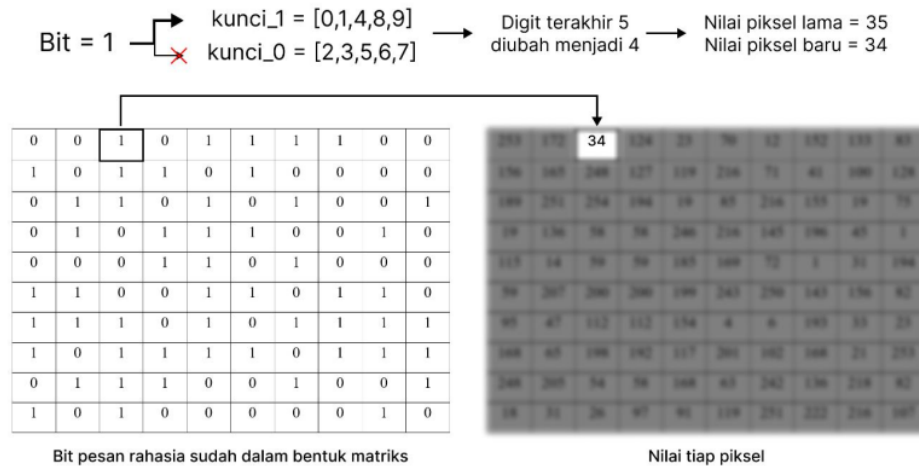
Bit = 1

kunci_1 = [0,1,4,8,9]

kunci_0 = [2,3,5,6,7]

Digit terakhir 5 diubah menjadi 4

Nilai piksel lama = 35
Nilai piksel baru = 34

| 0 | 0 | 1 | 0 | 1 | 1 | 1 | 1 | 0 | 0 |
|---|---|---|---|---|---|---|---|---|---|
| 1 | 0 | 1 | 1 | 0 | 1 | 0 | 0 | 0 | 0 |
| 0 | 1 | 1 | 0 | 1 | 0 | 1 | 0 | 0 | 1 |
| 0 | 1 | 0 | 1 | 1 | 1 | 0 | 0 | 1 | 0 |
| 0 | 0 | 0 | 1 | 1 | 0 | 1 | 0 | 0 | 0 |
| 1 | 1 | 0 | 0 | 1 | 1 | 0 | 1 | 1 | 0 |
| 1 | 1 | 1 | 0 | 1 | 0 | 1 | 1 | 1 | 1 |
| 1 | 0 | 1 | 1 | 1 | 1 | 0 | 1 | 1 | 1 |
| 0 | 1 | 1 | 1 | 0 | 0 | 1 | 0 | 0 | 1 |
| 1 | 0 | 1 | 0 | 0 | 0 | 0 | 0 | 1 | 0 |

Bit pesan rahasia sudah dalam bentuk matriks

| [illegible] | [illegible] | 34 | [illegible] | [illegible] | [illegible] | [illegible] | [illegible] | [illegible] | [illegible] |
|---|---|---|---|---|---|---|---|---|---|
| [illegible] | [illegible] | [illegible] | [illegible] | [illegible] | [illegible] | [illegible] | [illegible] | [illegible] | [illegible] |

Nilai tiap piksel